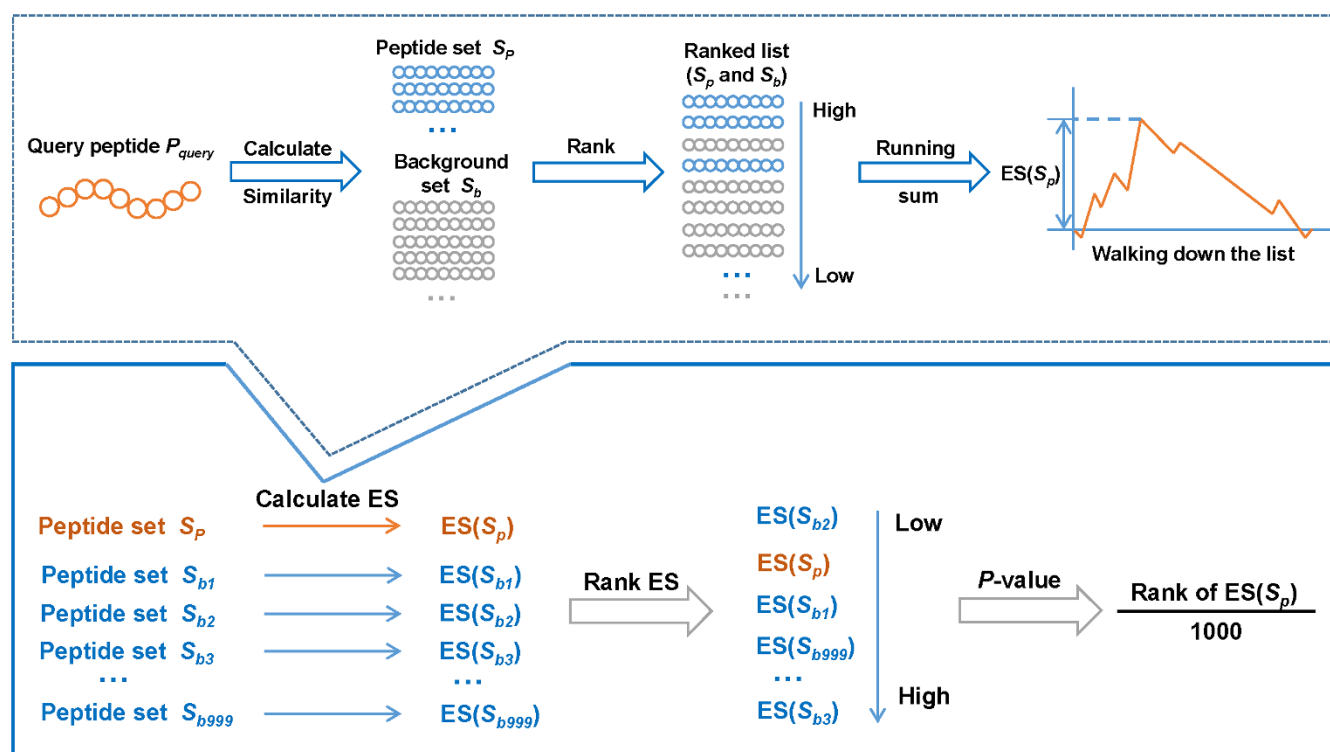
Peptide set $S_P$

Query peptide $P_{query}$

Calculate

Similarity

...

Background set $S_b$

...

Rank

Ranked list ($S_p$ and $S_b$)

High

...

...

Low

Running

sum

ES($S_p$)

Walking down the list

Calculate ES

Peptide set $S_P$ → ES($S_p$)

Peptide set $S_{b1}$ → ES($S_{b1}$)

Peptide set $S_{b2}$ → ES($S_{b2}$)

Peptide set $S_{b3}$ → ES($S_{b3}$)

... ...

Peptide set $S_{b999}$ → ES($S_{b999}$)

Rank ES

ES($S_{b2}$)

ES($S_p$)

ES($S_{b1}$)

ES($S_{b999}$)

...

ES($S_{b3}$)

Low

High

$P$-value

$\frac{\text{Rank of ES}(S_p)}{1000}$